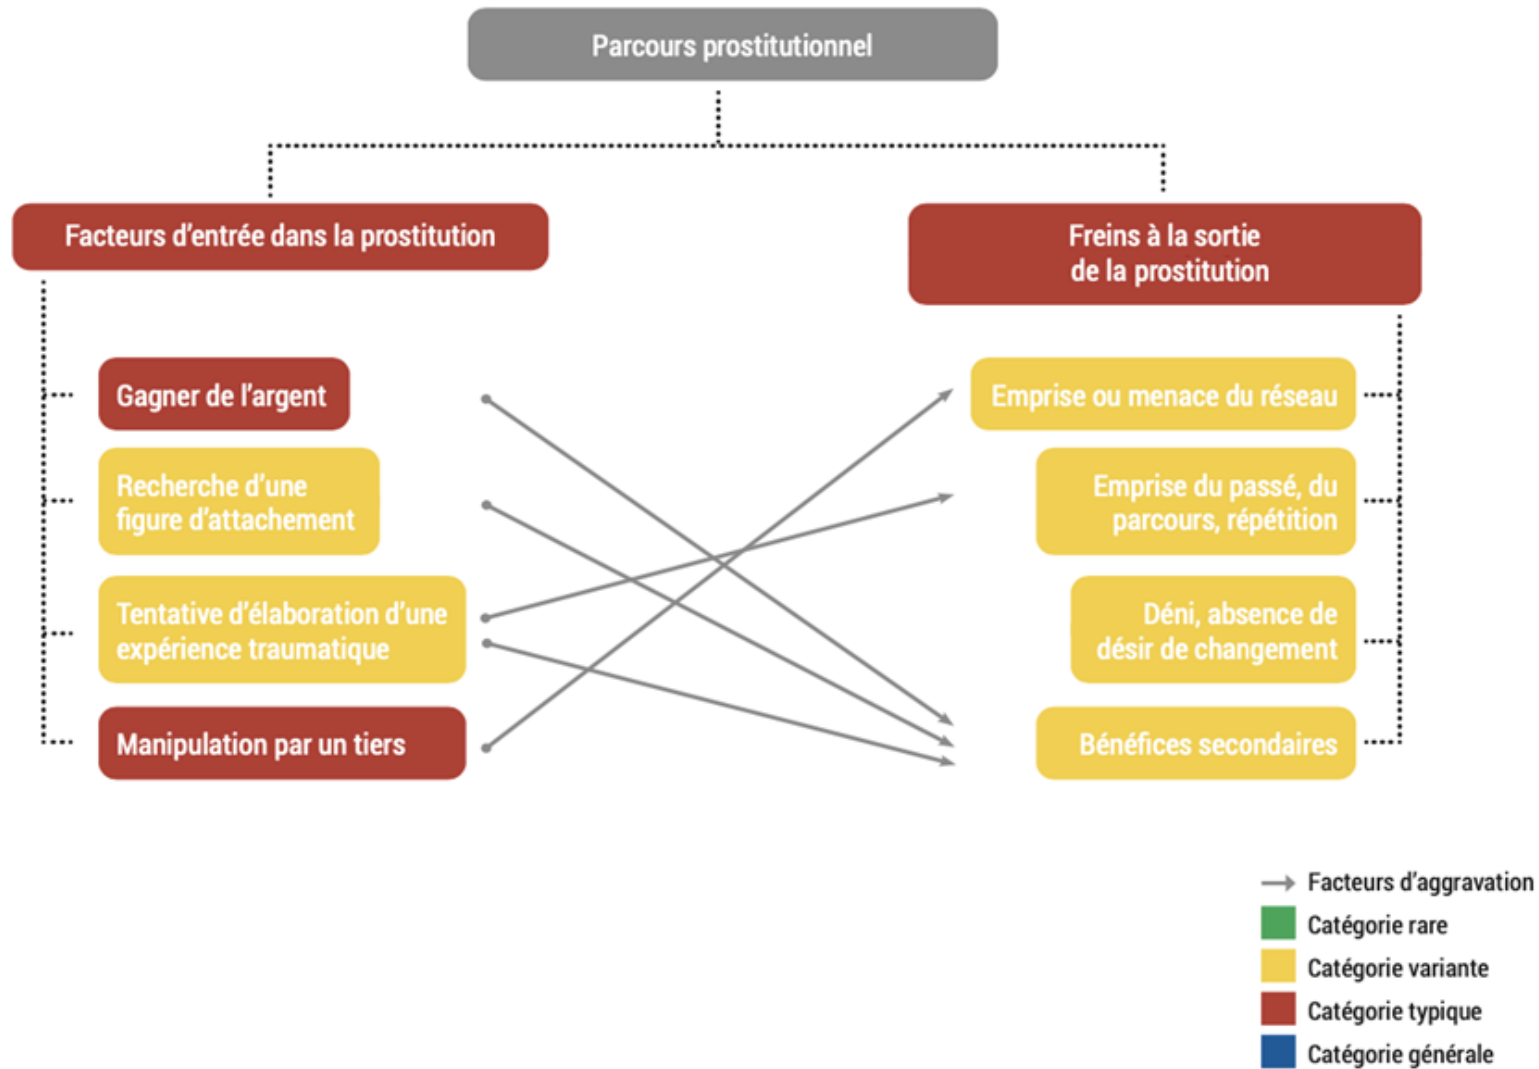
Parcours prostitutionnel

Facteurs d'entrée dans la prostitution

Freins à la sortie de la prostitution

Gagner de l'argent

Recherche d'une figure d'attachement

Tentative d'élaboration d'une expérience traumatique

Manipulation par un tiers

Emprise ou menace du réseau

Emprise du passé, du parcours, répétition

Déni, absence de désir de changement

Bénéfices secondaires

Facteurs d'aggravation
Catégorie rare
Catégorie variante
Catégorie typique
Catégorie générale